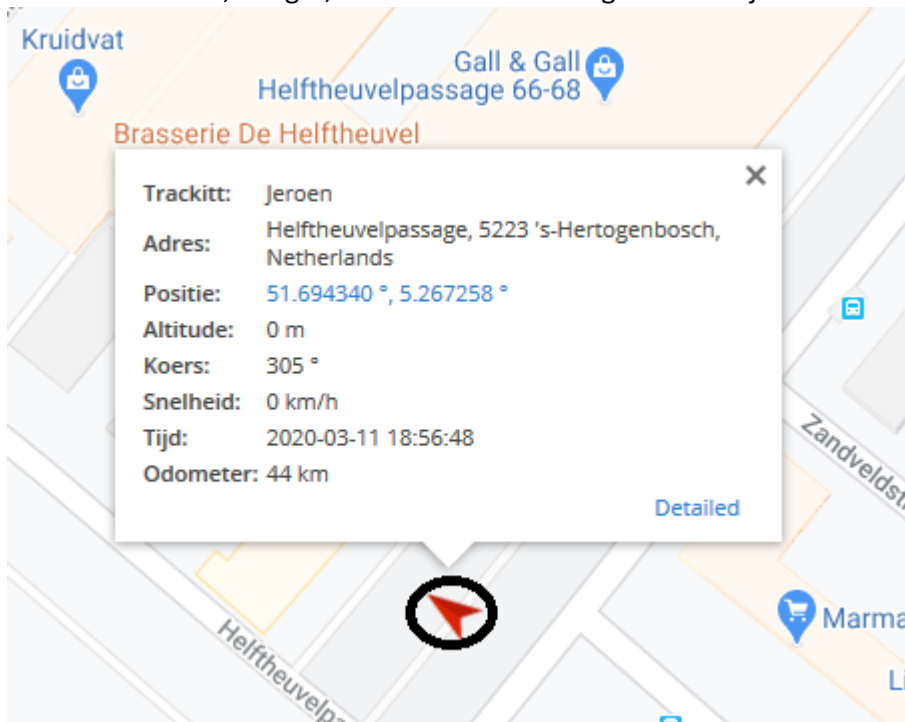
Kruidvat

Gall & Gall
Helftheuvelpassage 66-68

Brasserie De Helftheuvel

×

| | |
|---|---|
| Trackitt: | Jeroen |
| Adres: | Helftheuvelpassage, 5223 's-Hertogenbosch, Netherlands |
| Positie: | 51.694340 °, 5.267258 ° |
| Altitude: | 0 m |
| Koers: | 305 ° |
| Snelheid: | 0 km/h |
| Tijd: | 2020-03-11 18:56:48 |
| Odometer: | 44 km |

Detailed

Zandveldst

Marma

Li

Helftheuvelpa